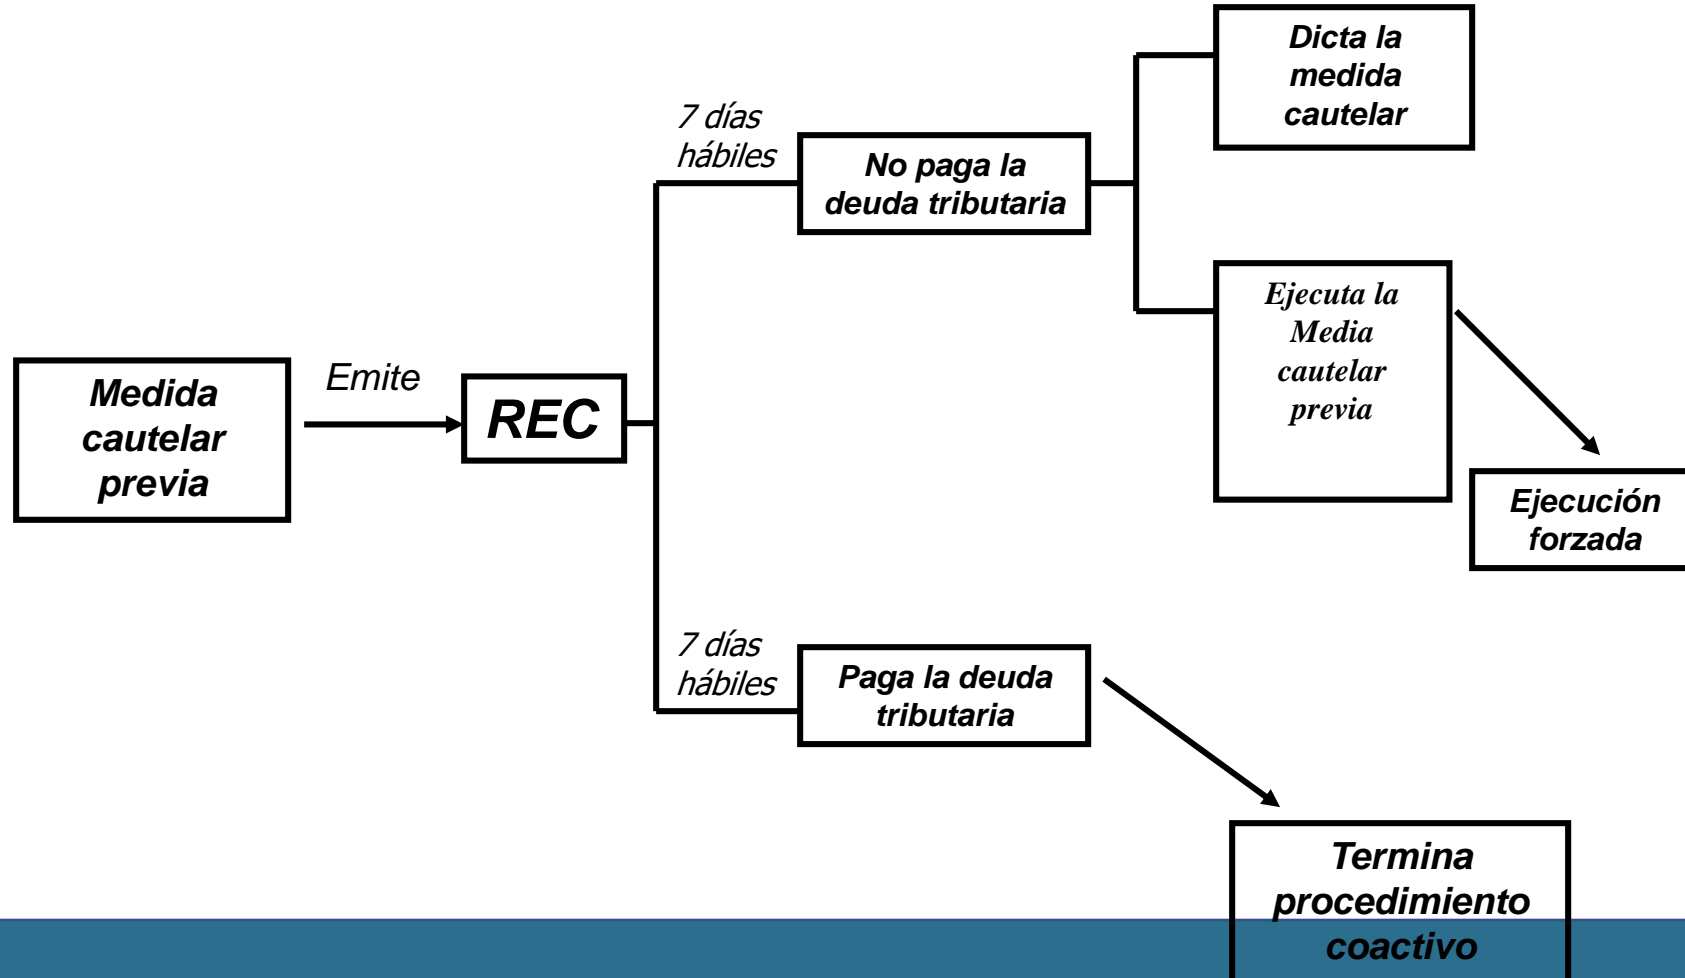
Medida cautelar previa

Emite

REC

7 días hábiles

No paga la deuda tributaria

Dicta la medida cautelar

Ejecuta la Media cautelar previa

Ejecución forzada

7 días hábiles

Paga la deuda tributaria

Termina procedimiento coactivo